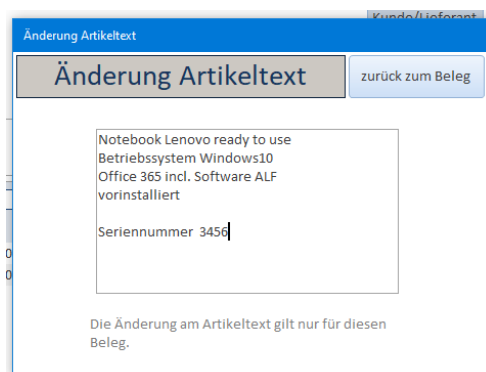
Kunde/Lieferant

Änderung Artikeltext

Änderung Artikeltext

zurück zum Beleg

Notebook Lenovo ready to use
Betriebssystem Windows10
Office 365 incl. Software ALF
vorinstalliert

Seriennummer 3456

Die Änderung am Artikeltext gilt nur für diesen Beleg.